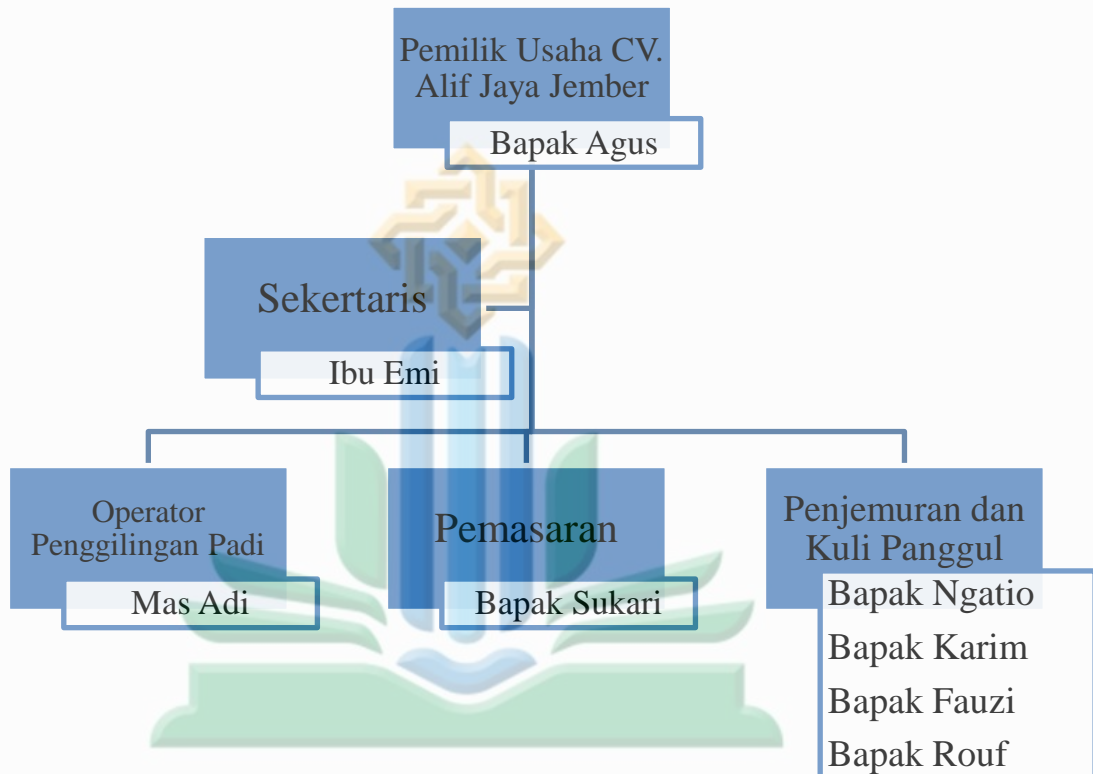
Pemilik Usaha CV. Alif Jaya Jember

Bapak Agus

Sekertaris

Ibu Emi

Operator Penggilingan Padi

Mas Adi

Pemasaran

Bapak Sukari

Penjemuran dan Kuli Panggul

Bapak Ngatio

Bapak Karim

Bapak Fauzi

Bapak Rouf